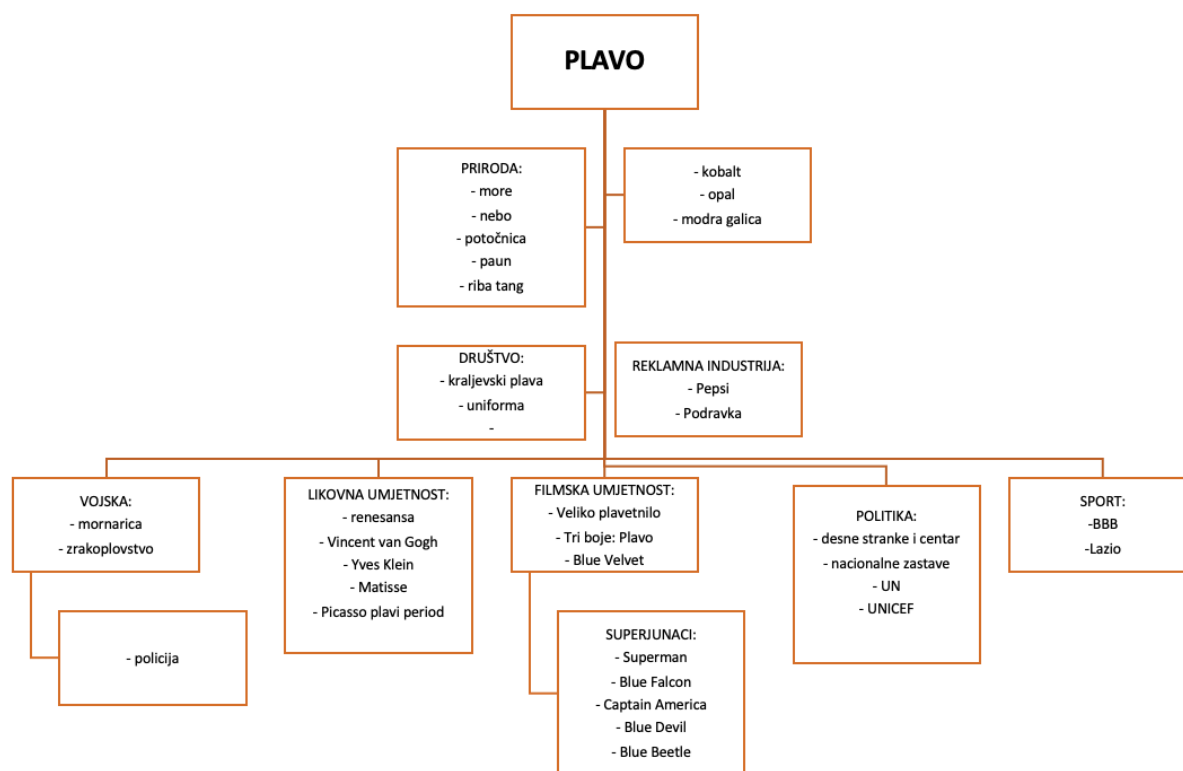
PLAVO

PRIRODA:
- more
- nebo
- potočnica
- paun
- riba tang

- kobalt
- opal
- modra galica

DRUŠTVO:
- kraljevski plava
- uniforma
-

REKLAMNA INDUSTRIJA:
- Pepsi
- Podravka

VOJSKA:
- mornarica
- zrakoplovstvo

- policija

LIKOVNA UMJETNOST:
- renesansa
- Vincent van Gogh
- Yves Klein
- Matisse
- Picasso plavi period

FILMSKA UMJETNOST:
- Veliko plavetnilo
- Tri boje: Plavo
- Blue Velvet

SUPERJUNACI:
- Superman
- Blue Falcon
- Captain America
- Blue Devil
- Blue Beetle

POLITIKA:
- desne stranke i centar
- nacionalne zastave
- UN
- UNICEF

SPORT:
-BBB
-Lazio